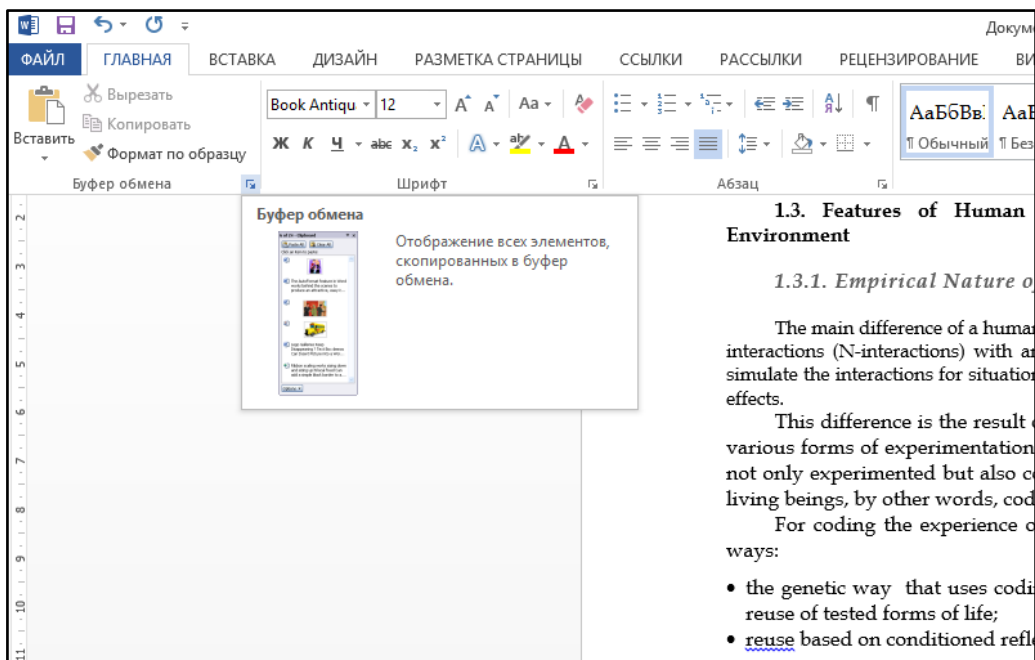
Докум

ФАЙЛ ГЛАВНАЯ ВСТАВКА ДИЗАЙН РАЗМЕТКА СТРАНИЦЫ ССЫЛКИ РАССЫЛКИ РЕЦЕНЗИРОВАНИЕ ВИ

Вставить
Вырезать
Копировать
Формат по образцу
Буфер обмена

Book Antiqu 12
Ж К Ч abc $x_2$ $x^2$
Шрифт

Абзац

АаБбВв. АаБ
¶ Обычный ¶ Без

Буфер обмена
Отображение всех элементов, скопированных в буфер обмена.

1.3. Features of Human
Environment

1.3.1. Empirical Nature o

The main difference of a huma interactions (N-interactions) with a simulate the interactions for situatio effects.

This difference is the result various forms of experimentation not only experimented but also c living beings, by other words, cod

For coding the experience o ways:

• the genetic way that uses codi reuse of tested forms of life;
• reuse based on conditioned refl

2
3
4
5
6
7
8
9
10
11